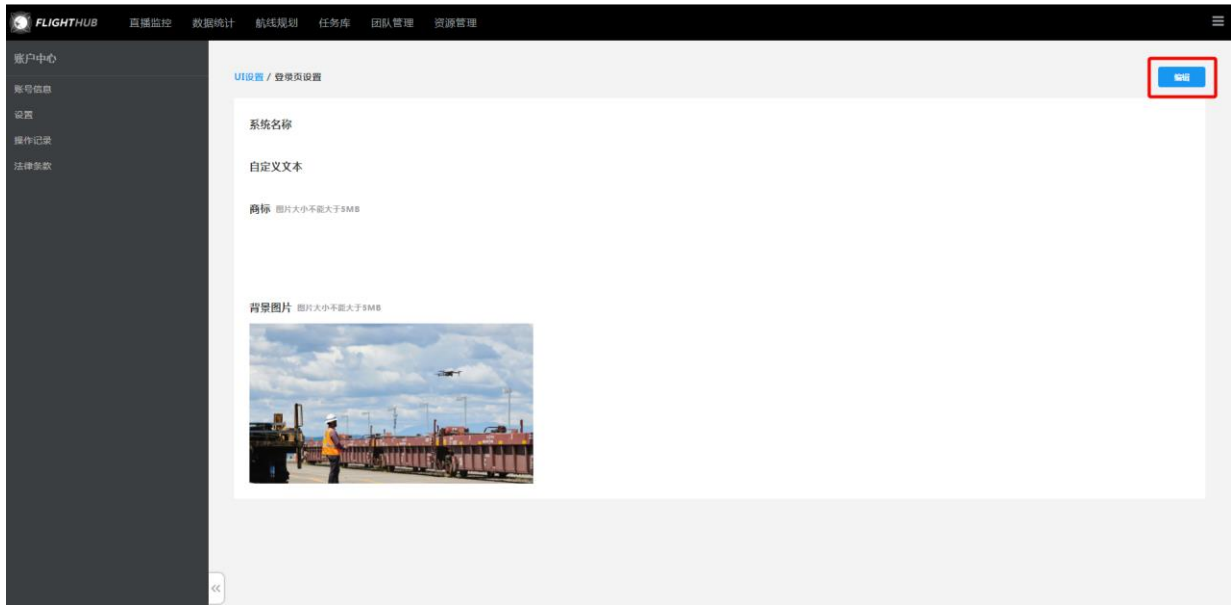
FLIGHTHUB 直播监控 数据统计 航线规划 任务库 团队管理 资源管理

账户中心
账号信息
设置
操作记录
法律条款

UI设置 / 登录页设置

编辑

系统名称

自定义文本

商标 图片大小不能大于5MB

背景图片 图片大小不能大于5MB

«